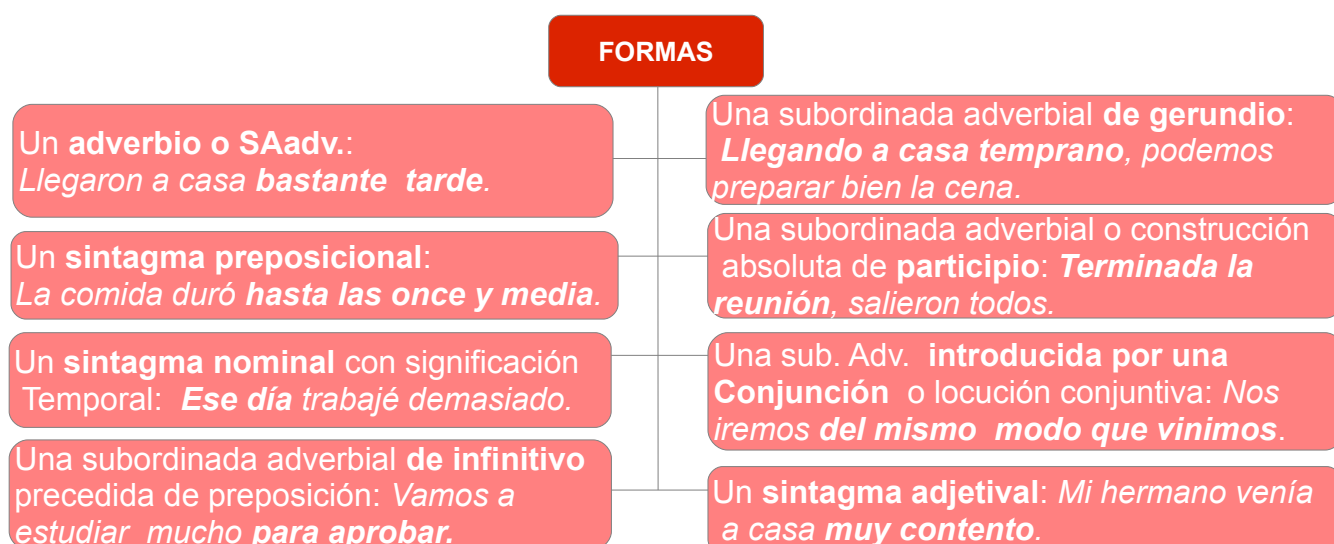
FORMAS

Un adverbio o SAadv.: Llegaron a casa bastante tarde.

Un sintagma preposicional: La comida duró hasta las once y media.

Un sintagma nominal con significación Temporal: Ese día trabajé demasiado.

Una subordinada adverbial de infinitivo precedida de preposición: Vamos a estudiar mucho para aprobar.

Una subordinada adverbial de gerundio: Llegando a casa temprano, podemos preparar bien la cena.

Una subordinada adverbial o construcción absoluta de participio: Terminada la reunión, salieron todos.

Una sub. Adv. introducida por una Conjunción o locución conjuntiva: Nos iremos del mismo modo que vinimos.

Un sintagma adjetival: Mi hermano venía a casa muy contento.